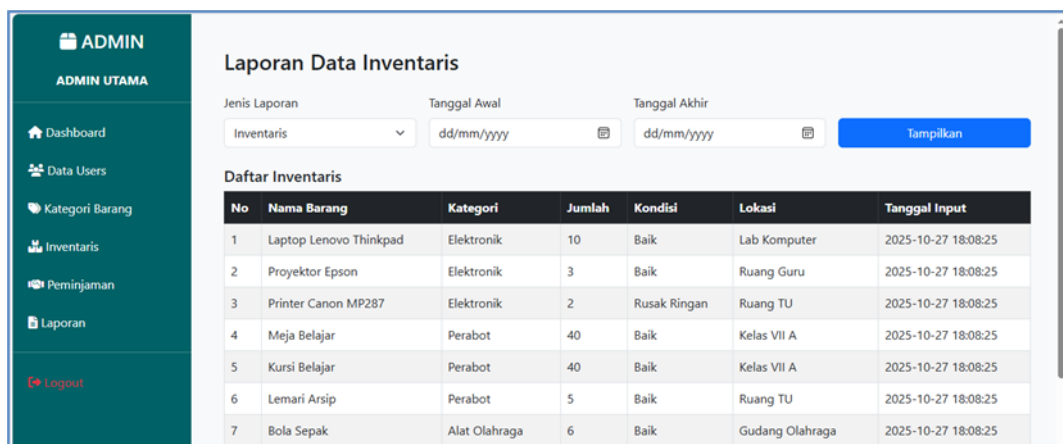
ADMIN

ADMIN UTAMA

Dashboard

Data Users

Kategori Barang

Inventaris

Peminjaman

Laporan

Logout

Laporan Data Inventaris

Jenis Laporan
Inventaris

Tanggal Awal
dd/mm/yyyy

Tanggal Akhir
dd/mm/yyyy

Tampilkan

Daftar Inventaris

| No | Nama Barang | Kategori | Jumlah | Kondisi | Lokasi | Tanggal Input |
|---|---|---|---|---|---|---|
| 1 | Laptop Lenovo Thinkpad | Elektronik | 10 | Baik | Lab Komputer | 2025-10-27 18:08:25 |
| 2 | Proyektor Epson | Elektronik | 3 | Baik | Ruang Guru | 2025-10-27 18:08:25 |
| 3 | Printer Canon MP287 | Elektronik | 2 | Rusak Ringan | Ruang TU | 2025-10-27 18:08:25 |
| 4 | Meja Belajar | Perabot | 40 | Baik | Kelas VII A | 2025-10-27 18:08:25 |
| 5 | Kursi Belajar | Perabot | 40 | Baik | Kelas VII A | 2025-10-27 18:08:25 |
| 6 | Lemari Arsip | Perabot | 5 | Baik | Ruang TU | 2025-10-27 18:08:25 |
| 7 | Bola Sepak | Alat Olahraga | 6 | Baik | Gudang Olahraga | 2025-10-27 18:08:25 |